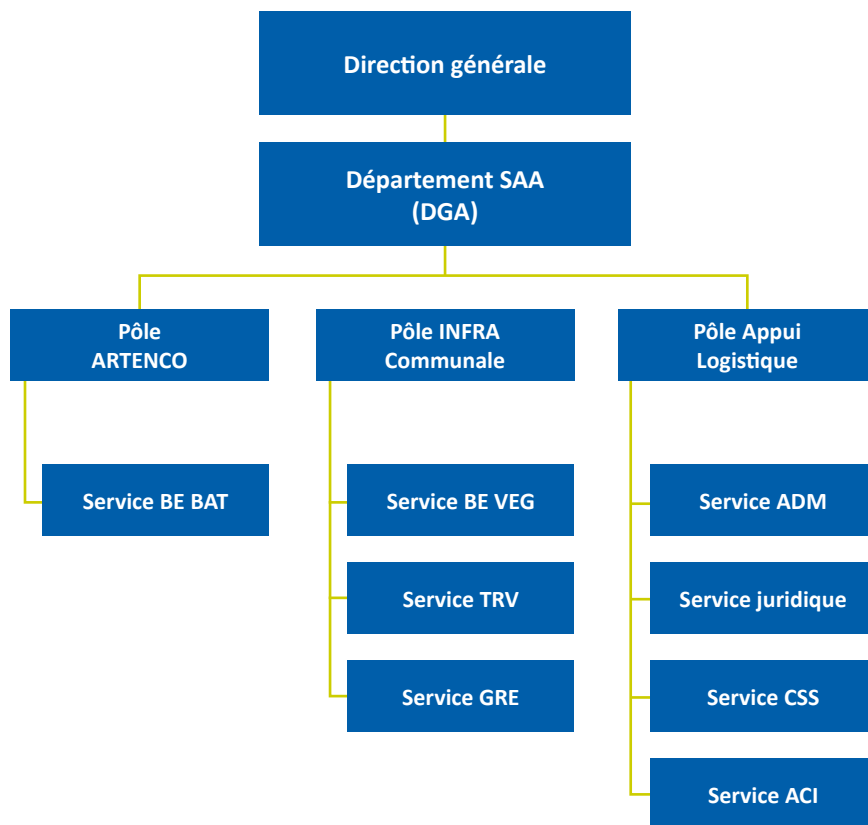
Direction générale

Département SAA
(DGA)

Pôle
ARTENCO

Service BE BAT

Pôle INFRA
Communale

Service BE VEG

Service TRV

Service GRE

Pôle Appui
Logistique

Service ADM

Service juridique

Service CSS

Service ACI